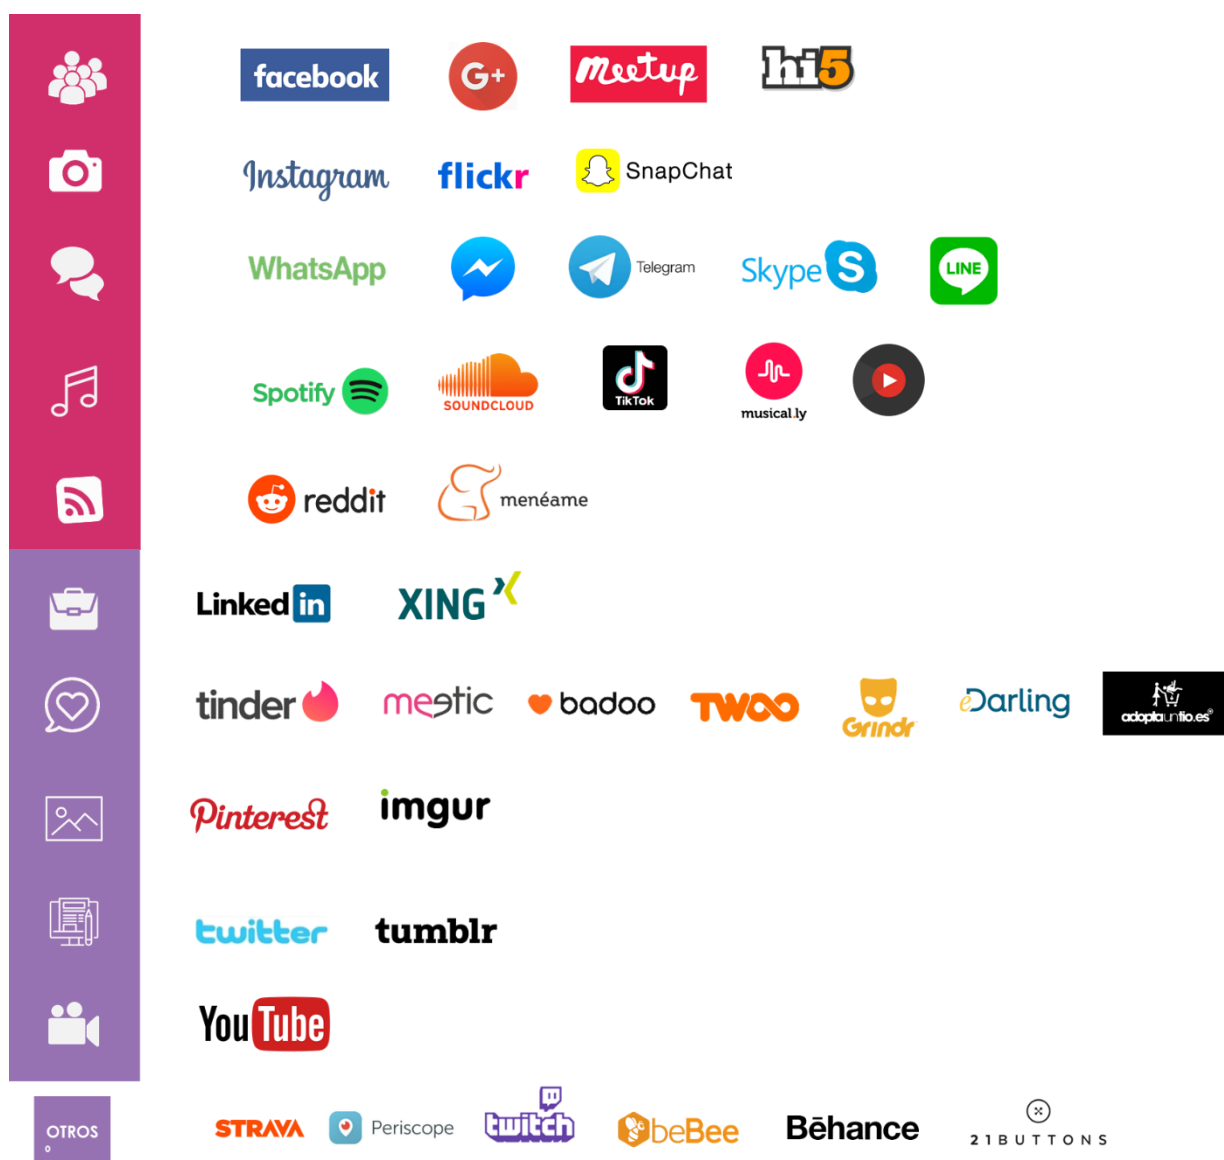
facebook G+ Meetup hi5

Instagram flickr SnapChat

WhatsApp Telegram Skype S LINE

Spotify SOUNDCLOUD TikTok musical.ly

reddit menéame

LinkedIn XING

tinder meetic badoo TWOO Grindr eDarling adoptauntio.es

Pinterest imgur

twitter tumblr

YouTube

OTROS

STRAVA Periscope twitch beBee Behance 21BUTTONS